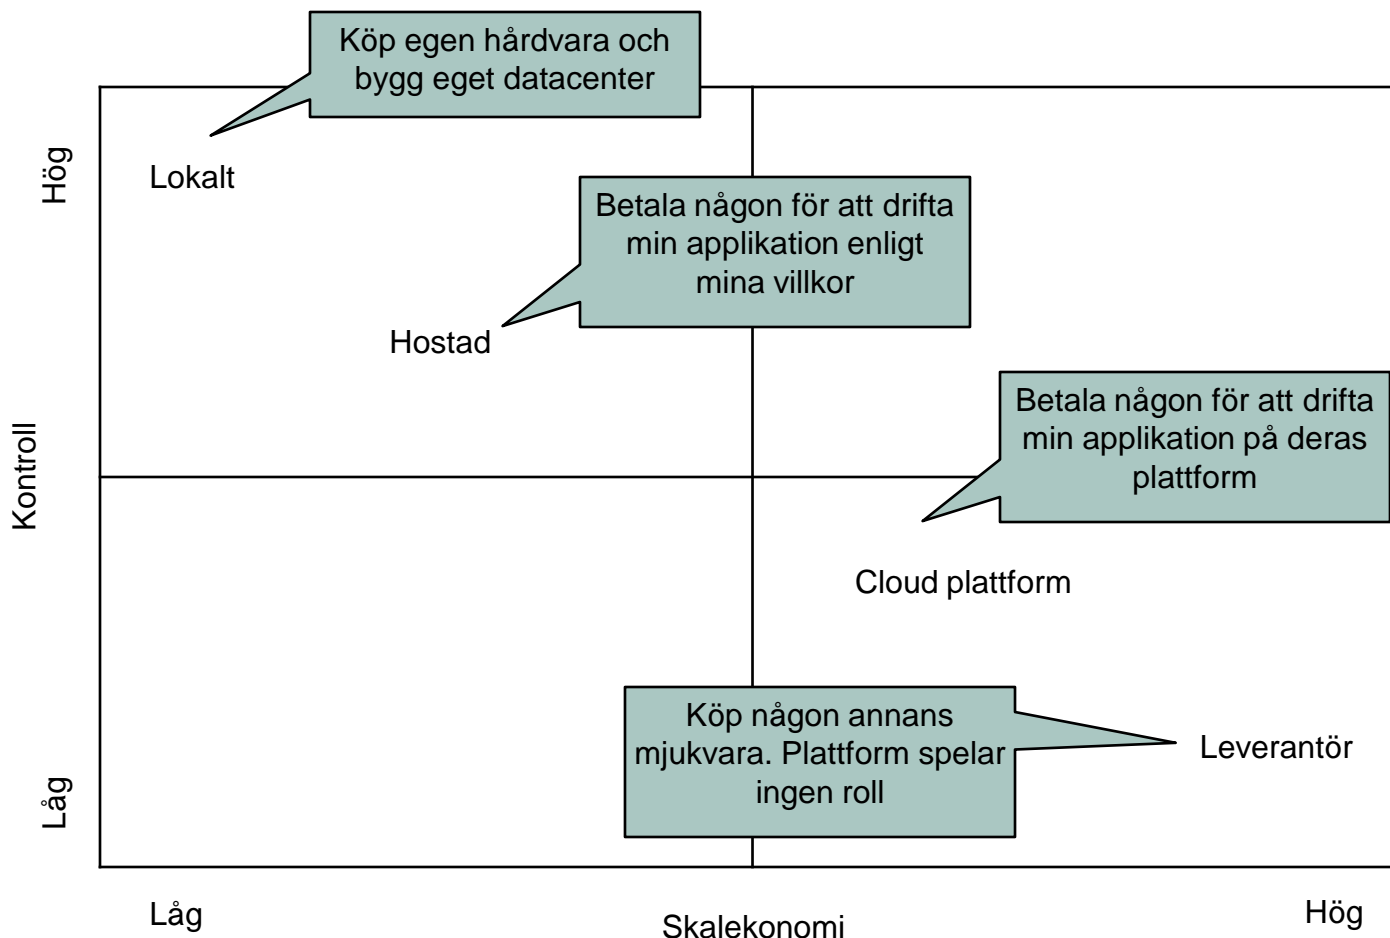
Köp egen hårdvara och bygg eget datacenter

Hög

Lokalt

Betala någon för att drifta min applikation enligt mina villkor

Hostad

Kontroll

Betala någon för att drifta min applikation på deras plattform

Cloud plattform

Köp någon annans mjukvara. Plattform spelar ingen roll

Leverantör

Låg

Låg

Skalekonomi

Hög